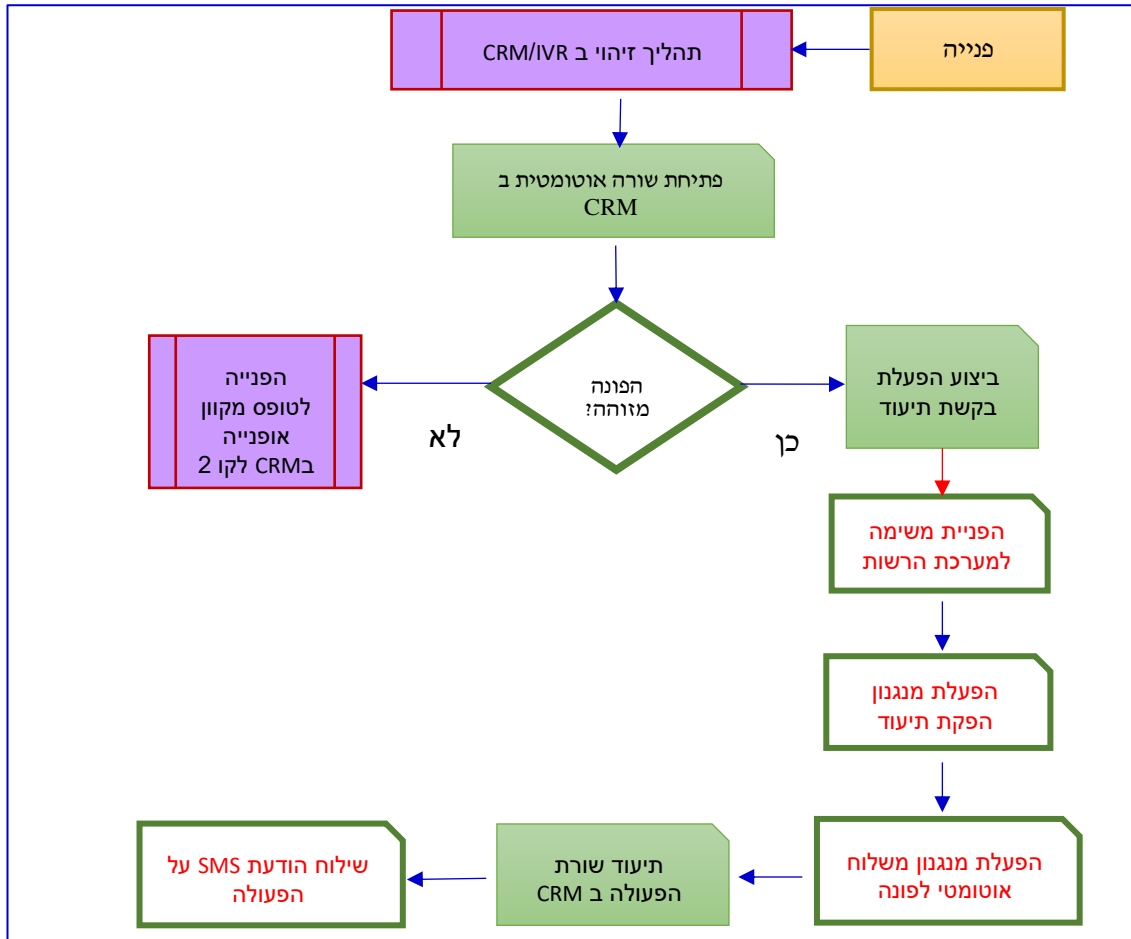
פנייה

תהליך זיהוי ב CRM/IVR

פתיחת שורה אוטומטית ב CRM

הפונה מזוהה?

כן

לא

ביצוע הפעלת בקשת תיעוד

הפנייה לטופס מקוון אופנייה בCRM לקו 2

הפניית משימה למערכת הרשות

הפעלת מנגנון הפקת תיעוד

הפעלת מנגנון משלוח אוטומטי לפונה

תיעוד שורת הפעולה ב CRM

שילוח הודעת SMS על הפעולה